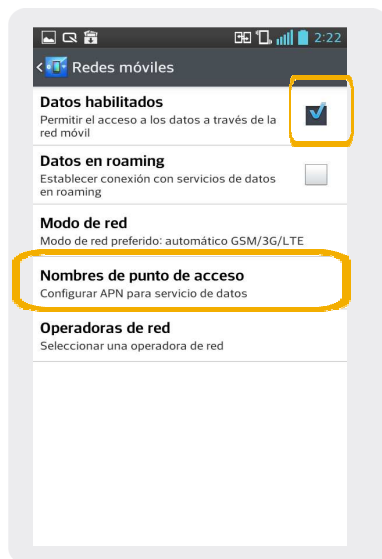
2:22

Redes móviles

Datos habilitados
Permitir el acceso a los datos a través de la red móvil

Datos en roaming
Establecer conexión con servicios de datos en roaming

Modo de red
Modo de red preferido: automático GSM/3G/LTE

Nombres de punto de acceso
Configurar APN para servicio de datos

Operadoras de red
Seleccionar una operadora de red